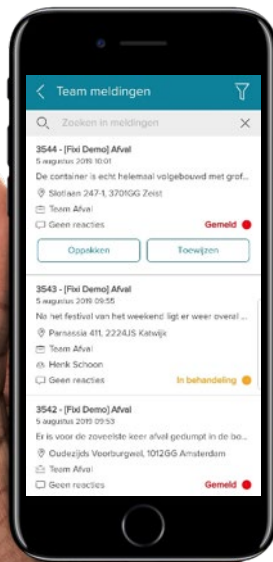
Team meldingen

Zoeken in meldingen

3544 - [Fixi Demo] Afval
5 augustus 2019 10:01
De container is echt helemaal volgebouwd met grof...
Slotlaan 247-1, 3701GG Zeist
Team Afval
Geen reacties
Gemeld

Oppakken
Toewijzen

3543 - [Fixi Demo] Afval
5 augustus 2019 09:55
Na het festival van het weekend ligt er weer overal ...
Parnassia 411, 2224JS Katwijk
Team Afval
Henk Schoon
Geen reacties
In behandeling

3542 - [Fixi Demo] Afval
5 augustus 2019 09:53
Er is voor de zoveelste keer afval gedumpt in de bo...
Oudezijds Voorburgwal, 1012GG Amsterdam
Team Afval
Geen reacties
Gemeld